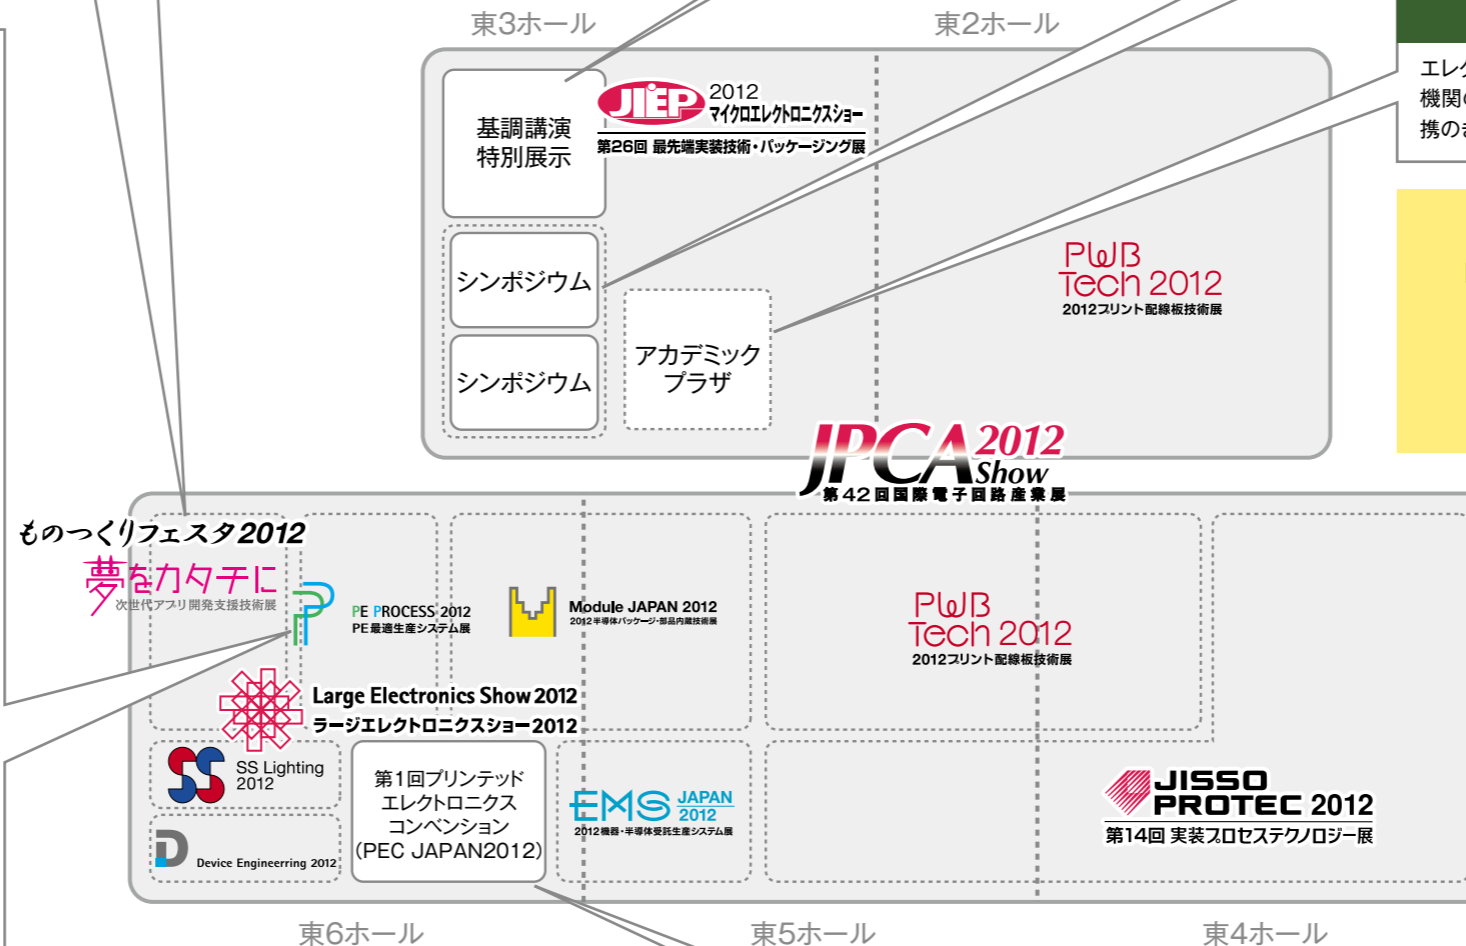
東3ホール

東2ホール

エレク
機関の
携のき

基調講演
特別展示

JIEP 2012
マイクロエレクトロニクスショー
第26回 最先端実装技術・パッケージング展

シンポジウム

シンポジウム

アカデミック
プラザ

PWB
Tech 2012
2012プリント配線板技術展

JPCA 2012 Show
第42回国際電子回路産業展

ものつくりフェスタ2012
夢をカタチに
次世代アプリ開発支援技術展

PE PROCESS 2012
PE最適生産システム展

Module JAPAN 2012
2012半導体パッケージ・部品内蔵技術展

PWB
Tech 2012
2012プリント配線板技術展

Large Electronics Show 2012
ラージエレクトロニクスショー2012

SS Lighting 2012

第1回プリンテッド
エレクトロニクス
コンベンション
(PEC JAPAN2012)

EMS JAPAN 2012
2012機器・半導体受託生産システム展

JISSO PROTEC 2012
第14回 実装プロセステクノロジー展

Device Engineerring 2012

東6ホール

東5ホール

東4ホール